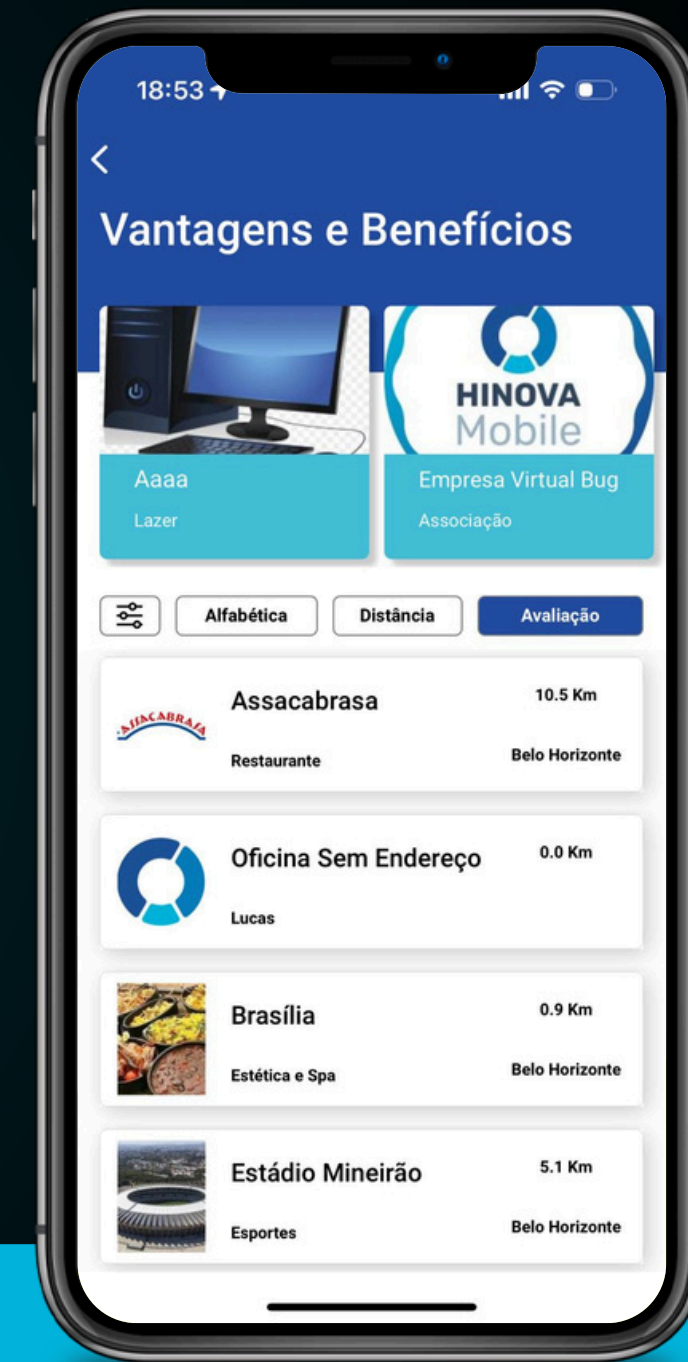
18:53

<

Vantagens e Benefícios

Aaaa
Lazer

HINOVA
Mobile

Empresa Virtual Bug
Associação

Alfabética
Distância
Avaliação

ASSACABRASA
Assacabrasa
10.5 Km
Restaurante
Belo Horizonte

Oficina Sem Endereço
0.0 Km
Lucas

Brasília
0.9 Km
Estética e Spa
Belo Horizonte

Estádio Mineirão
5.1 Km
Esportes
Belo Horizonte